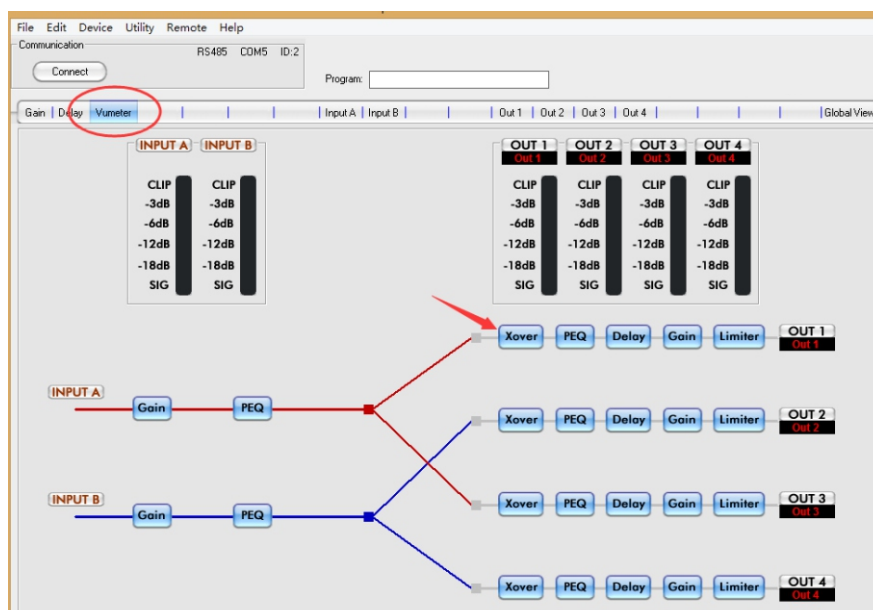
File Edit Device Utility Remote Help

Communication
RS485 COM5 ID:2
Connect

Program:

Gain | Delay | Vumeter | | | | | Input A | Input B | | | Out 1 | Out 2 | Out 3 | Out 4 | | | | | Global View

INPUT A
CLIP
-3dB
-6dB
-12dB
-18dB
SIG

INPUT B
CLIP
-3dB
-6dB
-12dB
-18dB
SIG

OUT 1
Out 1
CLIP
-3dB
-6dB
-12dB
-18dB
SIG

OUT 2
Out 2
CLIP
-3dB
-6dB
-12dB
-18dB
SIG

OUT 3
Out 3
CLIP
-3dB
-6dB
-12dB
-18dB
SIG

OUT 4
Out 4
CLIP
-3dB
-6dB
-12dB
-18dB
SIG

INPUT A
Gain
PEQ

INPUT B
Gain
PEQ

Xover PEQ Delay Gain Limiter OUT 1 Out 1

Xover PEQ Delay Gain Limiter OUT 2 Out 2

Xover PEQ Delay Gain Limiter OUT 3 Out 3

Xover PEQ Delay Gain Limiter OUT 4 Out 4